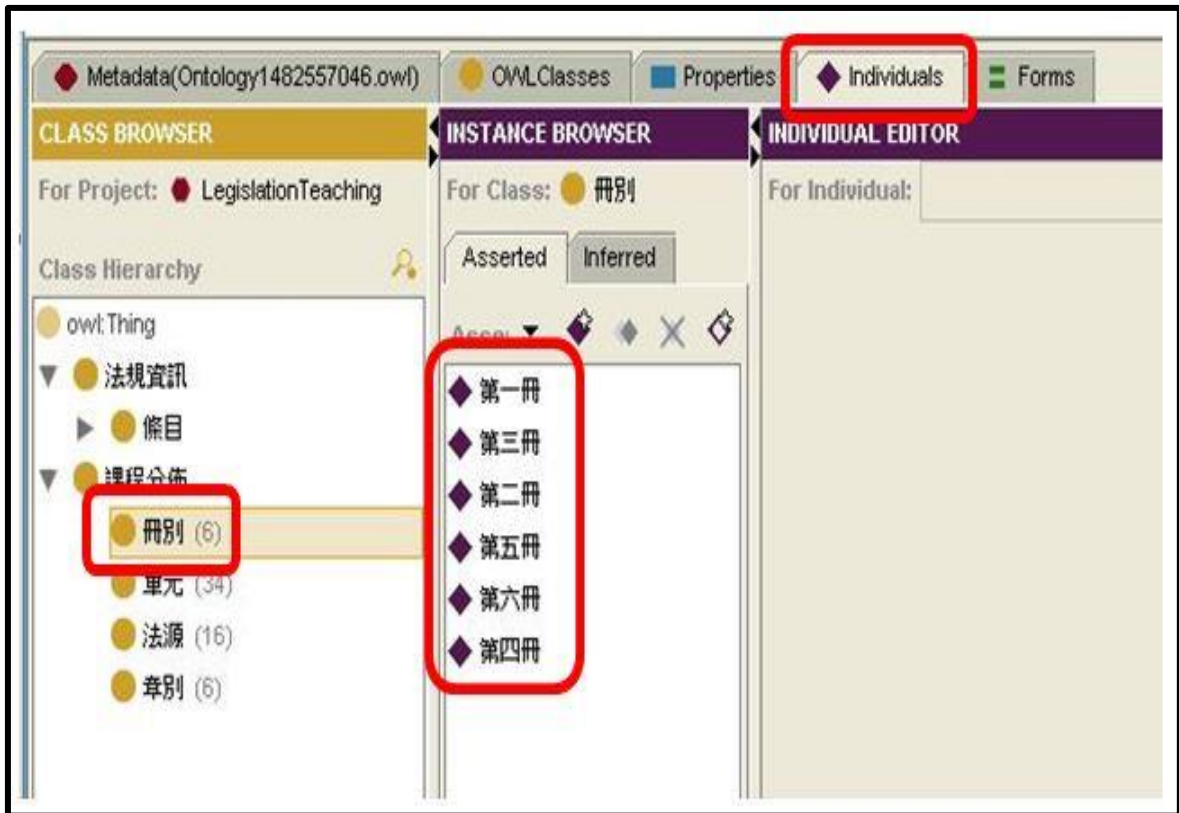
Metadata(Ontology1482557046.owl) OWLClasses Properties Individuals Forms

CLASS BROWSER

For Project: LegislationTeaching

Class Hierarchy

owl:Thing

法規資訊

條目

課程分佈

冊別 (6)

單元 (34)

法源 (16)

章別 (6)

INSTANCE BROWSER

For Class: 冊別

Asserted Inferred

Asse: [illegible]

第一冊

第三冊

第二冊

第五冊

第六冊

第四冊

INDIVIDUAL EDITOR

For Individual: